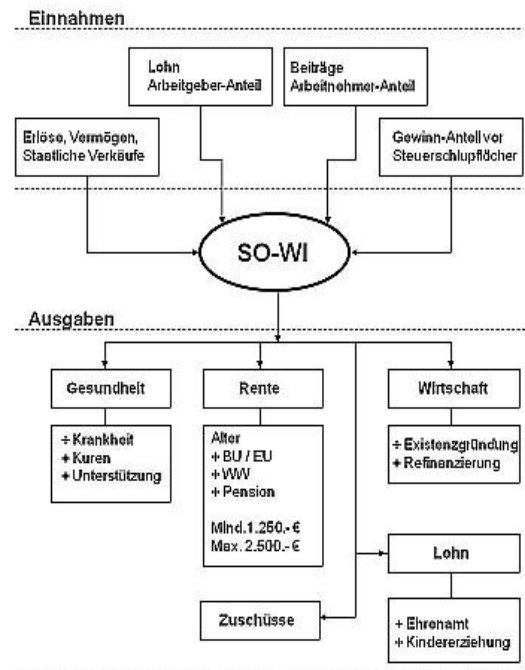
Einnahmen

Lohn
Arbeitgeber-Anteil

Beiträge
Arbeitnehmer-Anteil

Erlöse, Vermögen,
Staatliche Verkäufe

Gewinn-Anteil vor
Steuerschlupflöcher

SO-WI

Ausgaben

Gesundheit

+ Krankheit
+ Kuren
+ Unterstützung

Rente

Alter
+ BU / EU
+ WW
+ Pension

Mind.1.250.- €
Max. 2.500.- €

Wirtschaft

+ Existenzgründung
+ Refinanzierung

Lohn

Zuschüsse

+ Ehrenamt
+ Kindererziehung